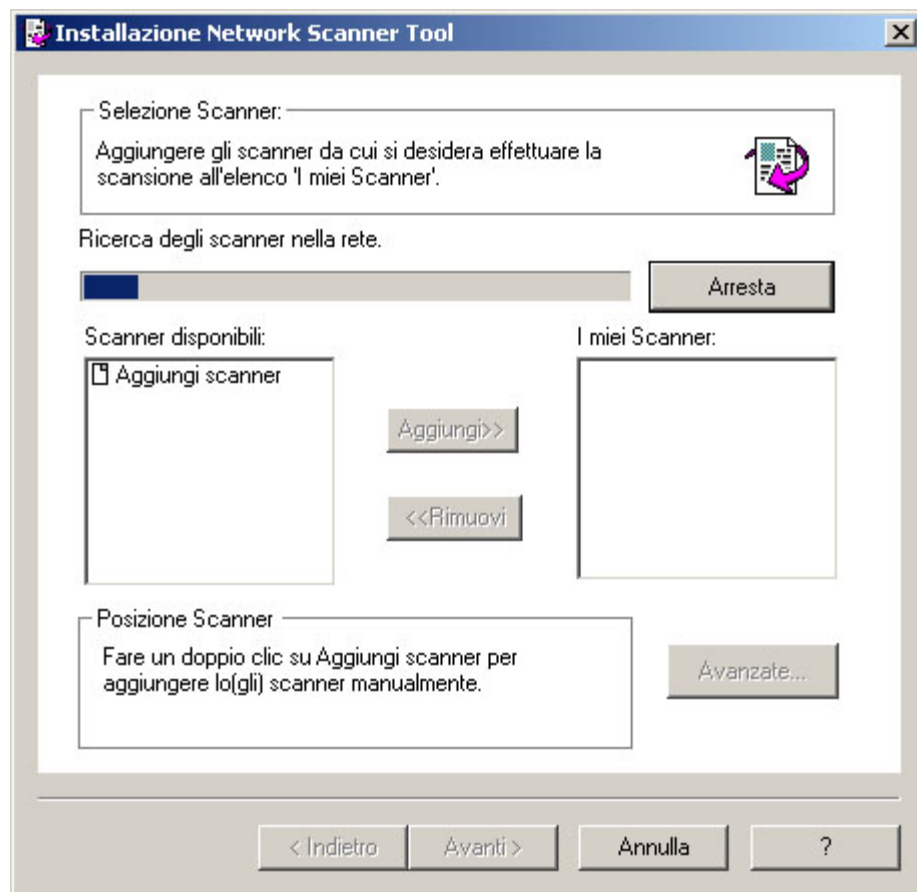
Installazione Network Scanner Tool

Selezione Scanner:

Aggiungere gli scanner da cui si desidera effettuare la scansione all'elenco 'I miei Scanner'.

Ricerca degli scanner nella rete.

Arresta

Scanner disponibili:

Aggiungi scanner

Aggiungi>>

<<Rimuovi

I miei Scanner:

Posizione Scanner

Fare un doppio clic su Aggiungi scanner per aggiungere lo(gli) scanner manualmente.

Avanzate...

< Indietro

Avanti >

Annulla

?